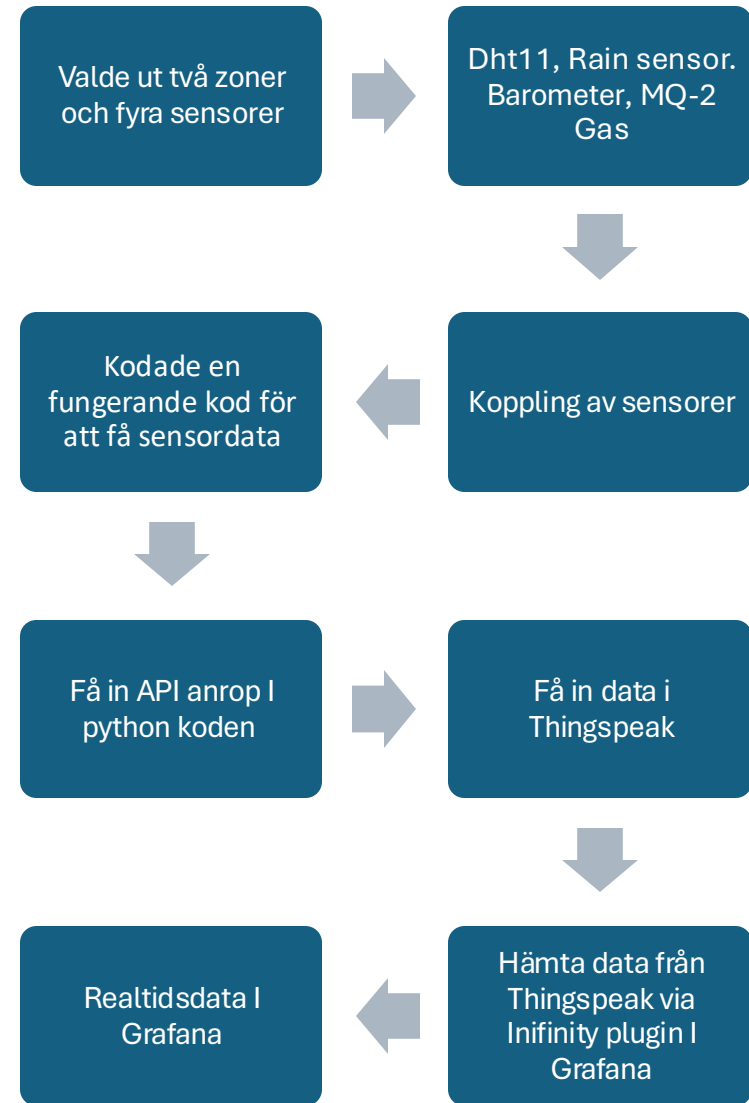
Valde ut två zoner och fyra sensorer

Dht11, Rain sensor. Barometer, MQ-2 Gas

Koppling av sensorer

Kodade en fungerande kod för att få sensordata

Få in API anrop I python koden

Få in data i Thingspeak

Hämta data från Thingspeak via Inifinity plugin I Grafana

Realtidsdata I Grafana